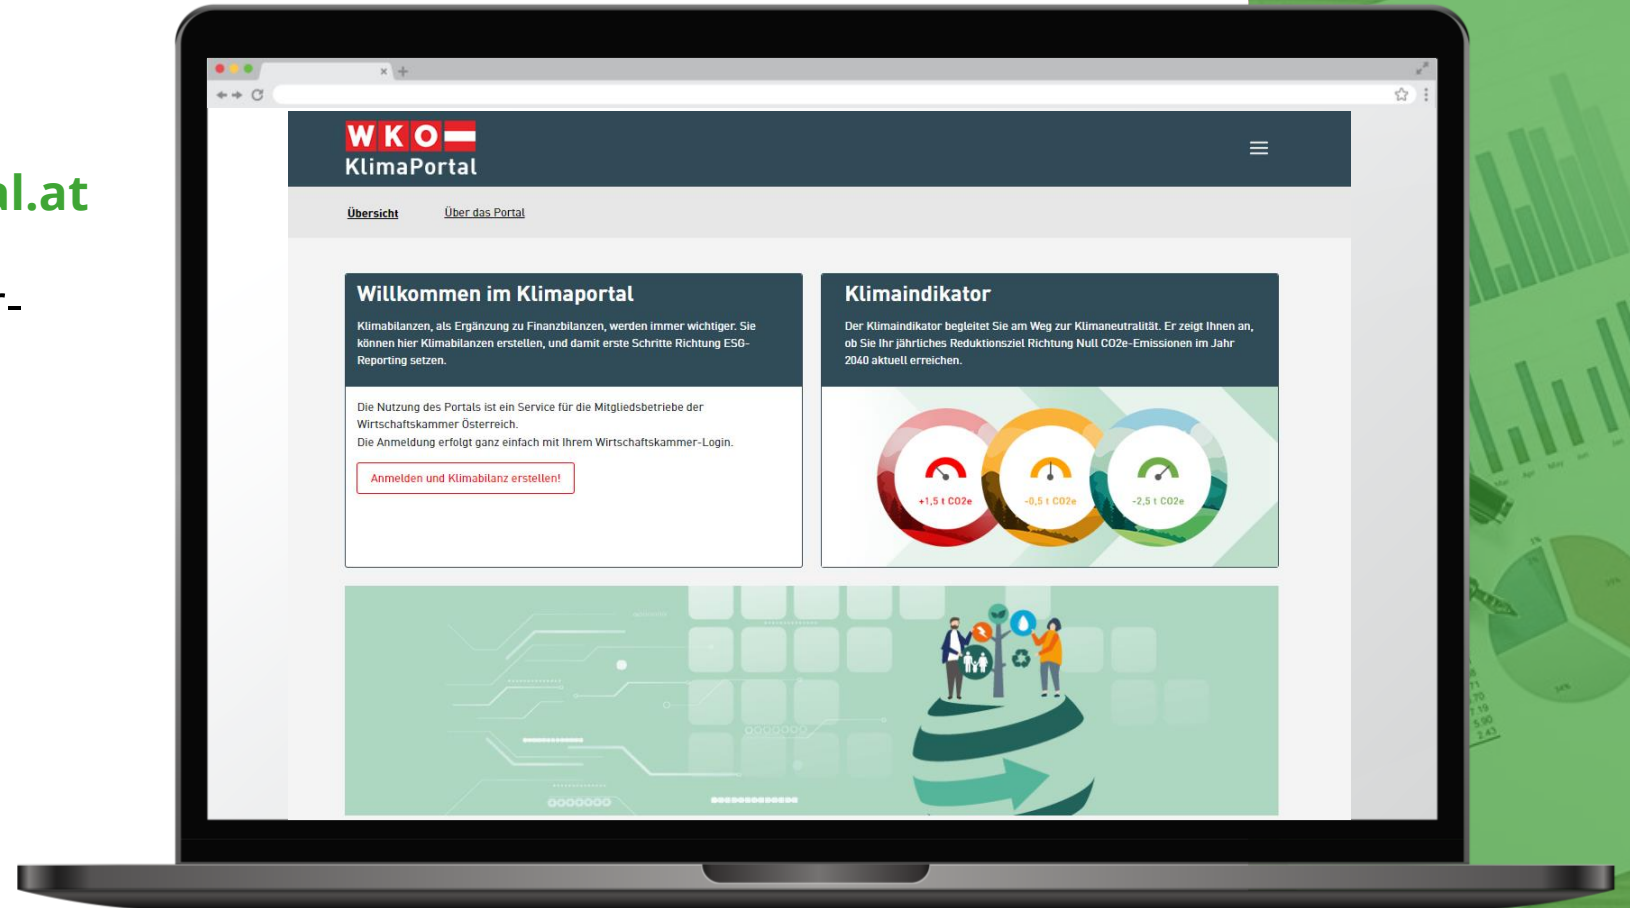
l.at

r-

WKO
KlimaPortal

Übersicht
Über das Portal

Willkommen im Klimaportal

Klimabilanzen, als Ergänzung zu Finanzbilanzen, werden immer wichtiger. Sie können hier Klimabilanzen erstellen, und damit erste Schritte Richtung ESG-Reporting setzen.

Die Nutzung des Portals ist ein Service für die Mitgliedsbetriebe der Wirtschaftskammer Österreich.
Die Anmeldung erfolgt ganz einfach mit Ihrem Wirtschaftskammer-Login.

Anmelden und Klimabilanz erstellen!

Klimaindikator

Der Klimaindikator begleitet Sie am Weg zur Klimaneutralität. Er zeigt Ihnen an, ob Sie Ihr jährliches Reduktionsziel Richtung Null CO2e-Emissionen im Jahr 2040 aktuell erreichen.

+1,5 t CO2e
-0,5 t CO2e
-2,5 t CO2e